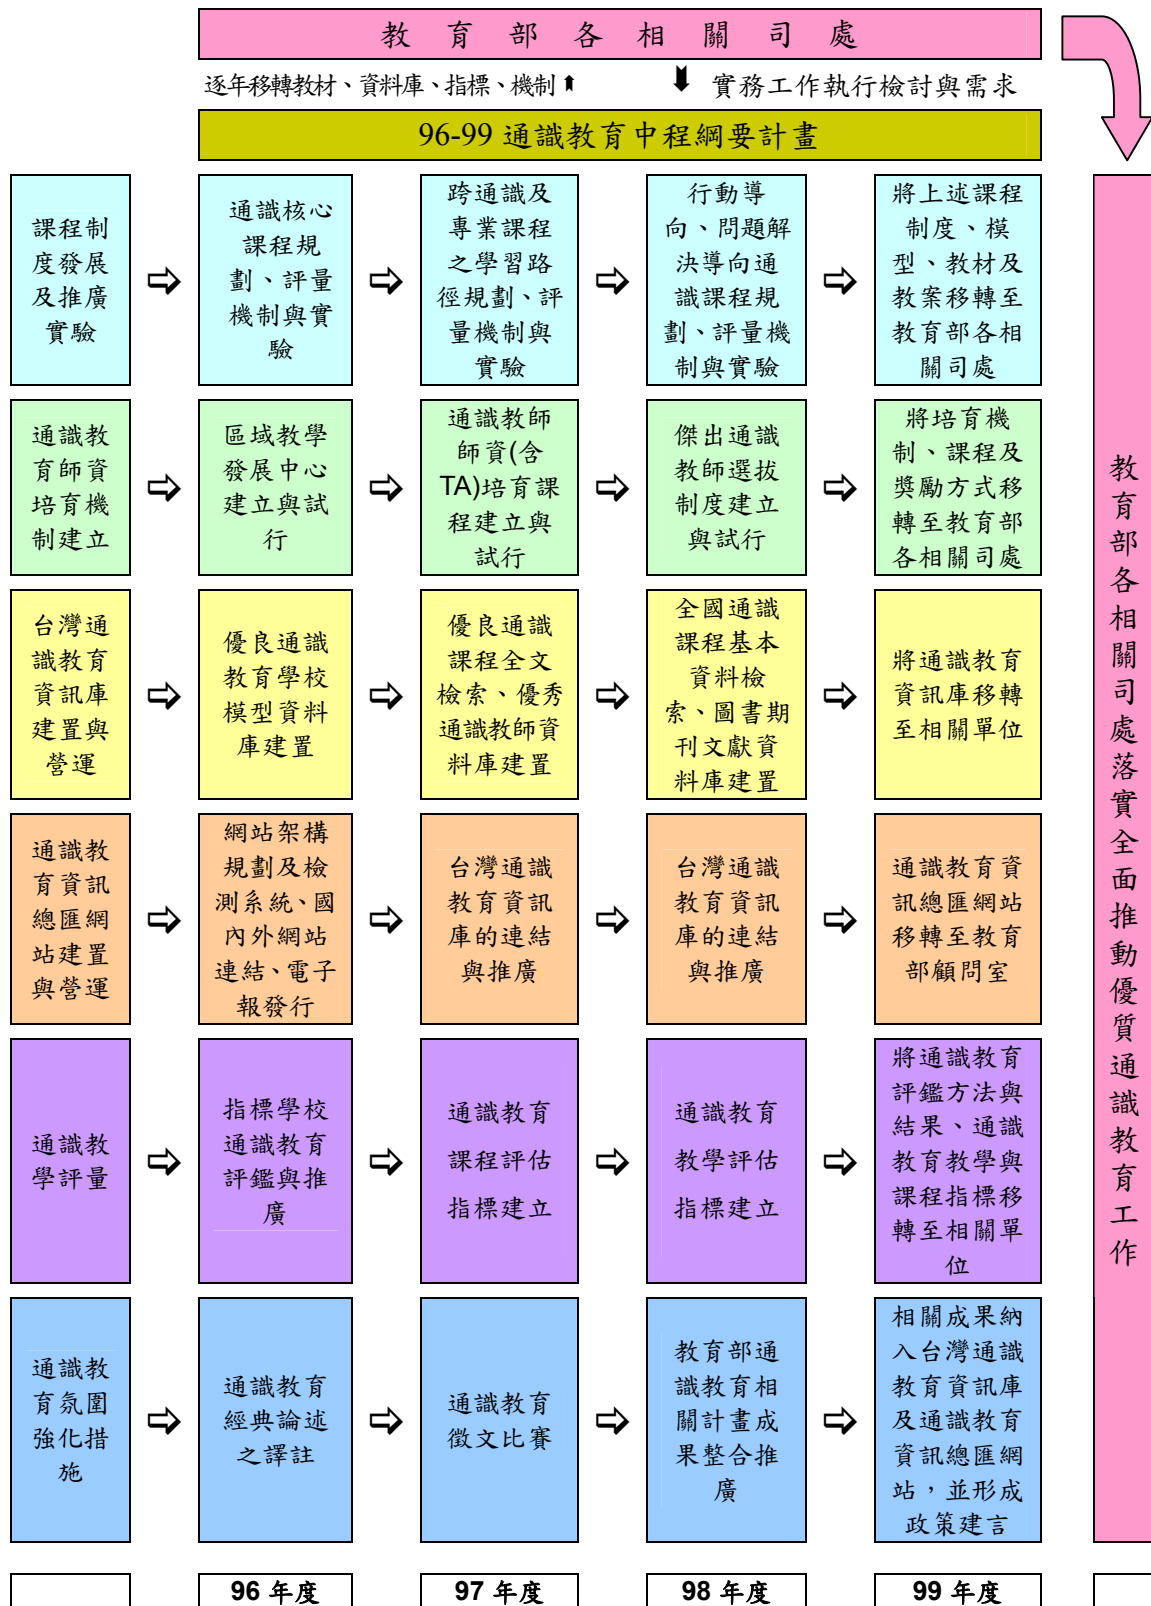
教 育 部 各 相 關 司 處

逐年移轉教材、資料庫、指標、機制 ⬆ ⬇ 實務工作執行檢討與需求

96-99 通識教育中程綱要計畫

| | | | | |
|---|---|---|---|---|
| 課程制度發展及推廣實驗 | 通識核心課程規劃、評量機制與實驗 | 跨通識及專業課程之學習路徑規劃、評量機制與實驗 | 行動導向、問題解決導向通識課程規劃、評量機制與實驗 | 將上述課程制度、模型、教材及教案移轉至教育部各相關司處 |
| 通識教育師資培育機制建立 | 區域教學發展中心建立與試行 | 通識教師師資(含TA)培育課程建立與試行 | 傑出通識教師選拔制度建立與試行 | 將培育機制、課程及獎勵方式移轉至教育部各相關司處 |
| 台灣通識教育資訊庫建置與營運 | 優良通識教育學校模型資料庫建置 | 優良通識課程全文檢索、優秀通識教師資料庫建置 | 全國通識課程基本資料檢索、圖書期刊文獻資料庫建置 | 將通識教育資訊庫移轉至相關單位 |
| 通識教育資訊總匯網站建置與營運 | 網站架構規劃及檢測系統、國內外網站連結、電子報發行 | 台灣通識教育資訊庫的連結與推廣 | 台灣通識教育資訊庫的連結與推廣 | 通識教育資訊總匯網站移轉至教育部顧問室 |
| 通識教學評量 | 指標學校通識教育評鑑與推廣 | 通識教育課程評估指標建立 | 通識教育教學評估指標建立 | 將通識教育評鑑方法與結果、通識教育教學與課程指標移轉至相關單位 |
| 通識教育氛圍強化措施 | 通識教育經典論述之譯註 | 通識教育徵文比賽 | 教育部通識教育相關計畫成果整合推廣 | 相關成果納入台灣通識教育資訊庫及通識教育資訊總匯網站，並形成政策建言 |
| | 96 年度 | 97 年度 | 98 年度 | 99 年度 |

教育部各相關司處落實全面推動優質通識教育工作